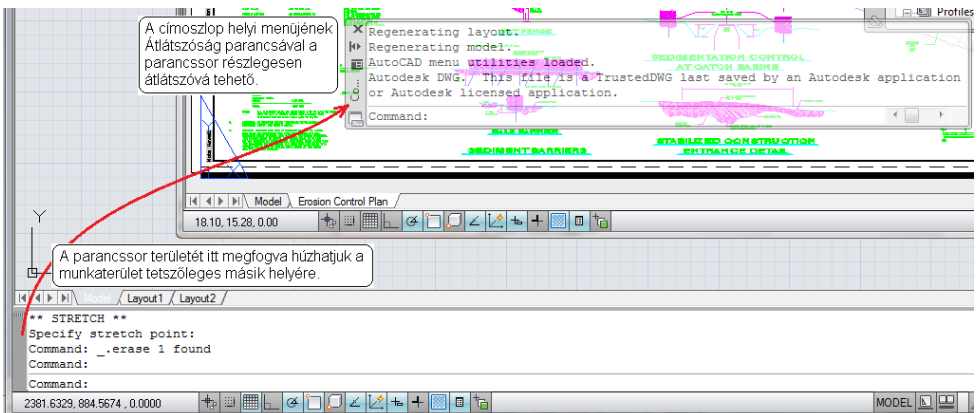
A címoszlop helyi menüjének Átlátszóság parancsával a parancssor részlegesen átlátszóvá tehető.

Regenerating layout.
Regenerating model.
AutoCAD menu utilities loaded.
Autodesk DWG. This file is a TrustedDWG last saved by an Autodesk application or Autodesk licensed application.

Command:

Profiles

SEDIMENTATION CONTROL AT CATCH BASINS

SILT BARRIER

SEDIMENT BARRIERS

STABILIZED CONSTRUCTION ENTRANCE DETAIL

Model | Erosion Control Plan

18.10, 15.28, 0.00

Y

A parancssor területét itt megfogva húzhatjuk a munkaterület tetszőleges másik helyére.

Model | Layout1 | Layout2

** STRETCH **
Specify stretch point:
Command: _.erase 1 found
Command:

Command:

2381.6329, 884.5674 , 0.0000

MODEL